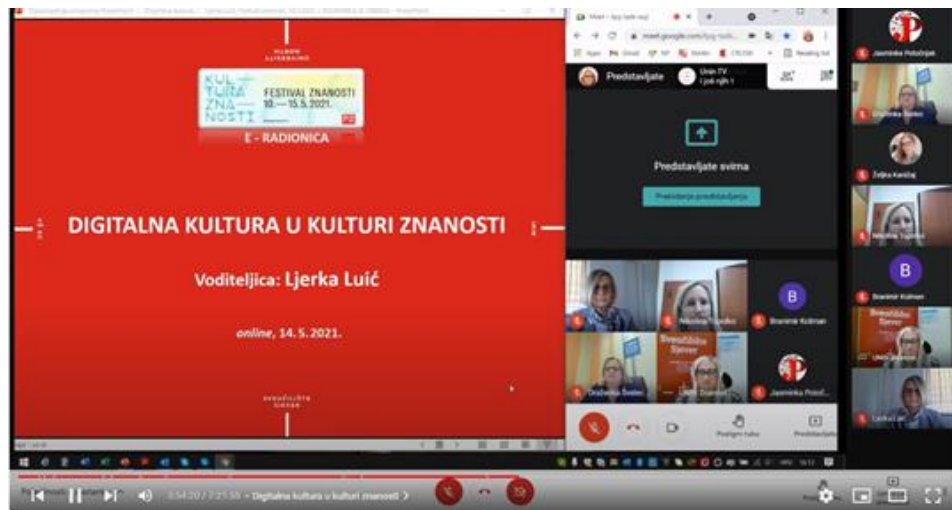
KUL
TURA
ZNA
NOSTI
FESTIVAL ZNANOSTI
10.—15.5.2021.

E - RADIONICA

DIGITALNA KULTURA U KULTURI ZNANOSTI

Voditeljica: Ljerka Luić

online, 14. 5. 2021.

Predstavljate

Predstavljate svima

Prestanite predstavljanje

Podignite ruku

Predstavljajte

Jasminka Potočnjak

Željka Kanižaj

Branimir Kolman

Jasminka Potoč...

Ljerka Luić

Sveučilište Sjever

Digitalna kultura u kulturi znanosti >